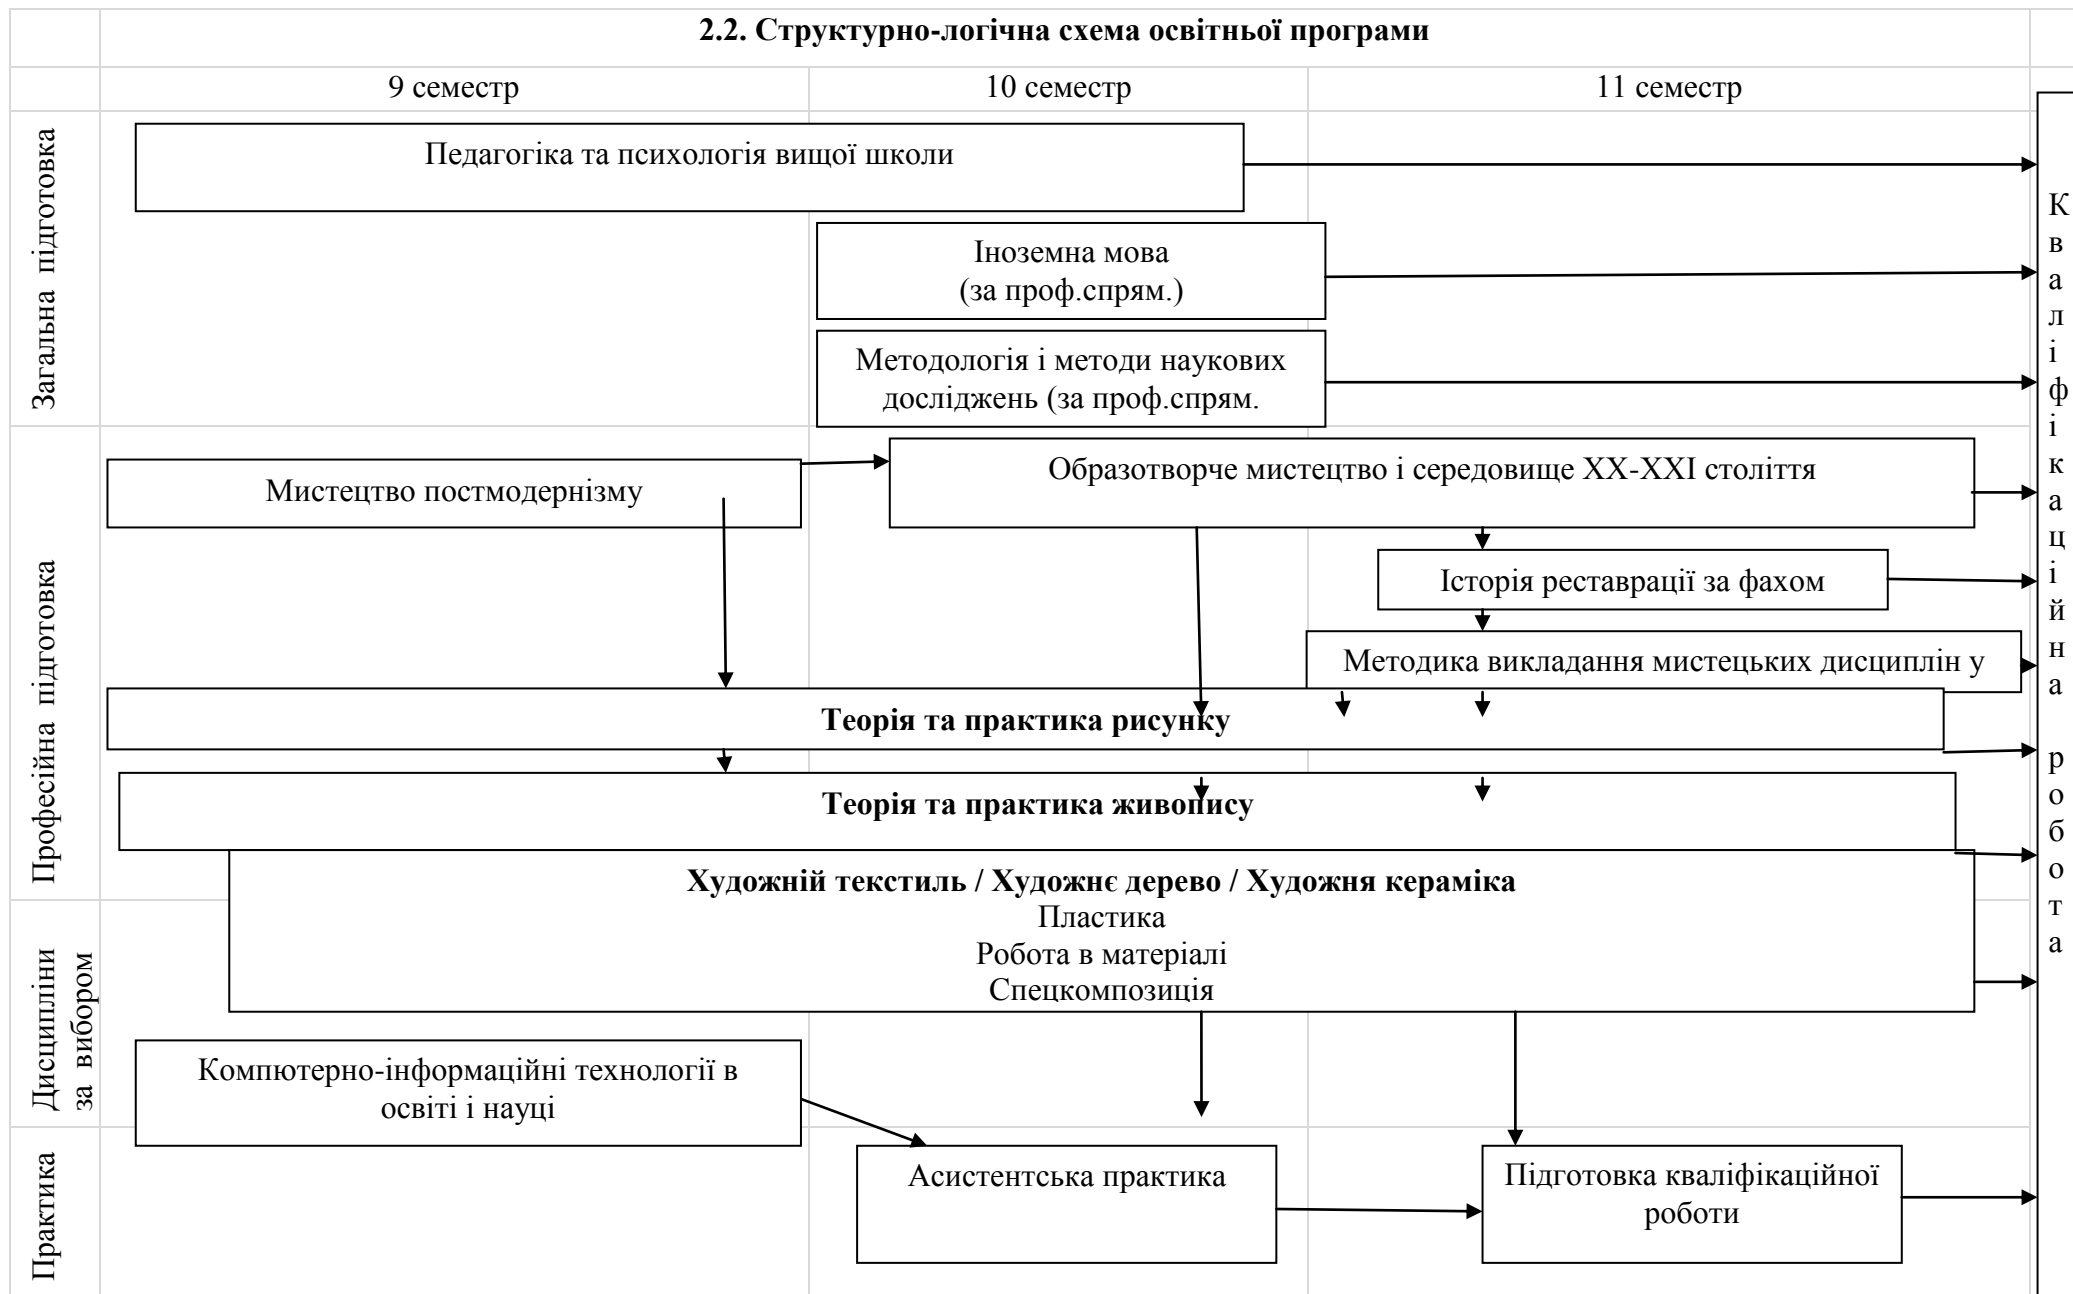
2.2. Структурно-логічна схема освітньої програми

9 семестр

10 семестр

11 семестр

Загальна підготовка

Педагогіка та психологія вищої школи

Іноземна мова (за проф.спрям.)

Методологія і методи наукових досліджень (за проф.спрям.

Професійна підготовка

Мистецтво постмодернізму

Образотворче мистецтво і середовище XX-XXI століття

Історія реставрації за фахом

Методика викладання мистецьких дисциплін у

Теорія та практика рисунку

Теорія та практика живопису

Дисципліни за вибором

Художній текстиль / Художнє дерево / Художня кераміка
Пластика
Робота в матеріалі
Спецкомпозиція

Компютерно-інформаційні технології в освіті і науці

Практика

Асистентська практика

Підготовка кваліфікаційної роботи

Кваліфікаційна робота